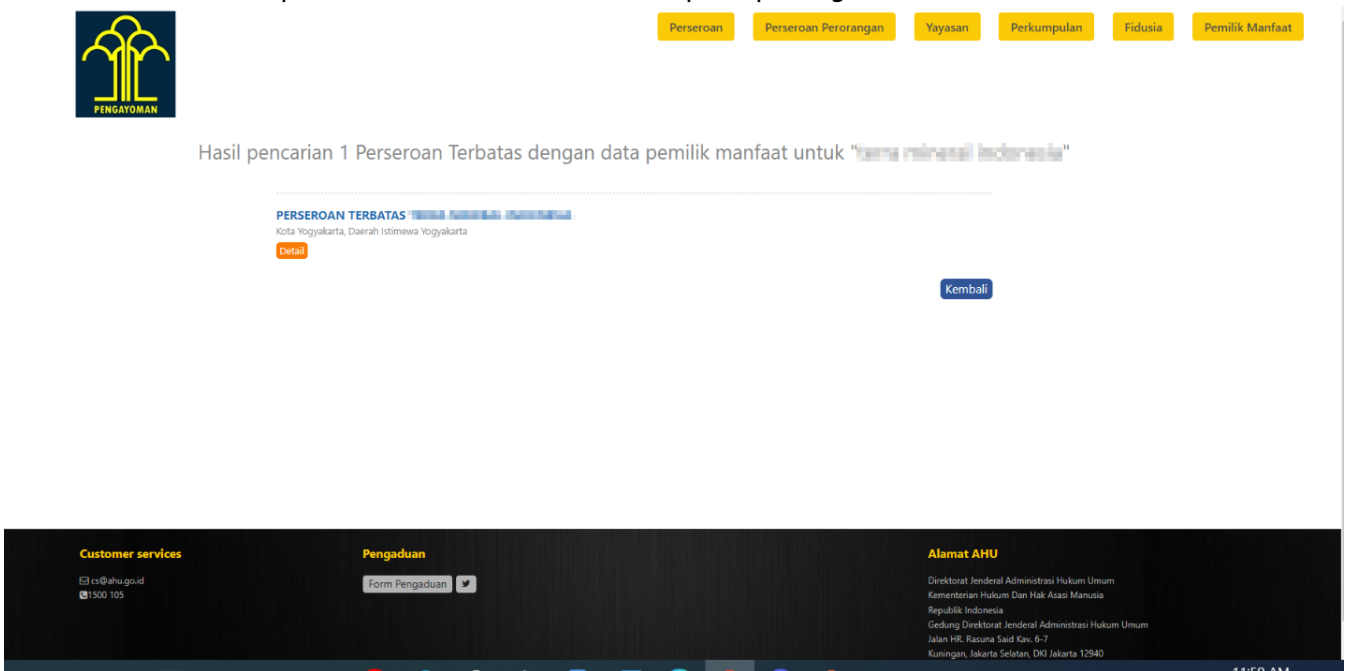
PENGAYOMAN

Perseroan | Perseroan Perorangan | Yayasan | Perkumpulan | Fidusia | Pemilik Manfaat

Hasil pencarian 1 Perseroan Terbatas dengan data pemilik manfaat untuk "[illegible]"

PERSEROAN TERBATAS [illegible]
Kota Yogyakarta, Daerah Istimewa Yogyakarta
Detail

Kembali

Customer services
cs@ahu.go.id
1500 105

Pengaduan
Form Pengaduan

Alamat AHU
Direktorat Jenderal Administrasi Hukum Umum
Kementerian Hukum Dan Hak Asasi Manusia
Republik Indonesia
Gedung Direktorat Jenderal Administrasi Hukum Umum
Jalan HR. Rasuna Said Kav. 6-7
Kuningan, Jakarta Selatan, DKI Jakarta 12940